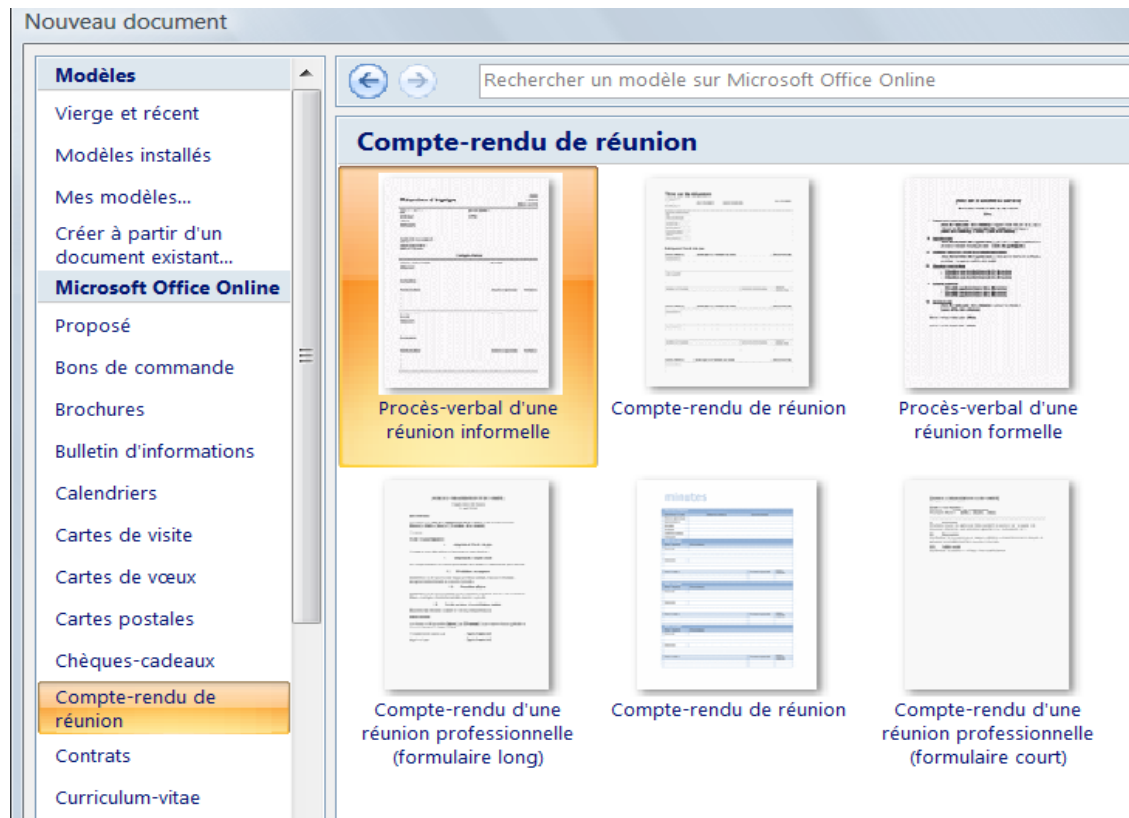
Nouveau document

Modèles
Vierge et récent
Modèles installés
Mes modèles...
Créer à partir d'un document existant...
Microsoft Office Online
Proposé
Bons de commande
Brochures
Bulletin d'informations
Calendriers
Cartes de visite
Cartes de vœux
Cartes postales
Chèques-cadeaux
Compte-rendu de réunion
Contrats
Curriculum-vitae

Rechercher un modèle sur Microsoft Office Online

Compte-rendu de réunion

Procès-verbal d'une réunion informelle

Compte-rendu de réunion

Procès-verbal d'une réunion formelle

Compte-rendu d'une réunion professionnelle (formulaire long)

minutes

Compte-rendu de réunion

Compte-rendu d'une réunion professionnelle (formulaire court)